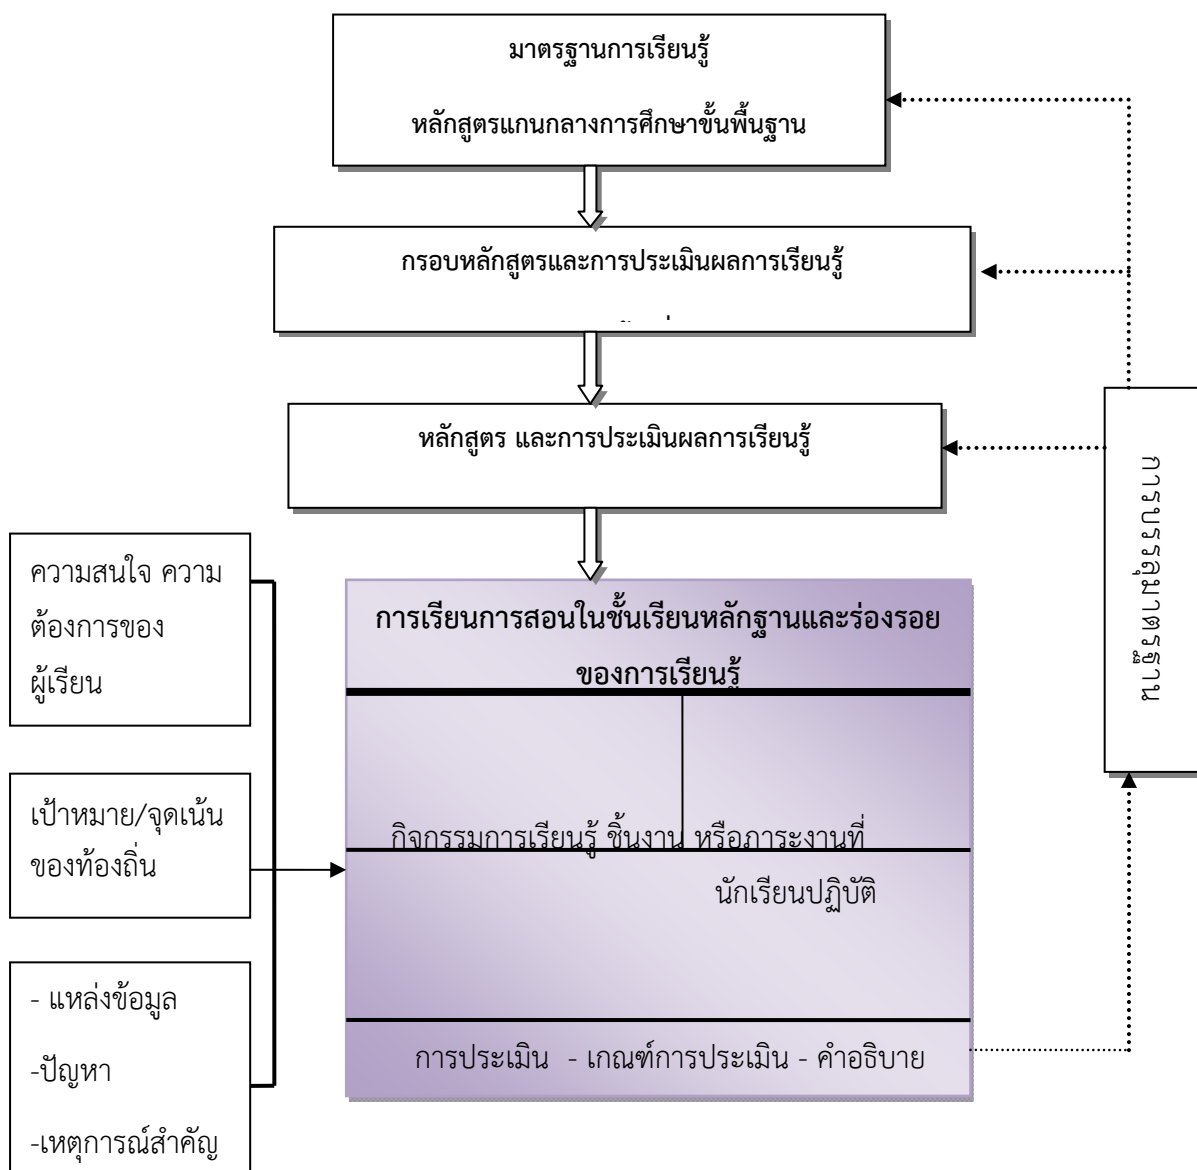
มาตรฐานการเรียนรู้

หลักสูตรแกนกลางการศึกษาขั้นพื้นฐาน

กรอบหลักสูตรและการประเมินผลการเรียนรู้

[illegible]

หลักสูตร และการประเมินผลการเรียนรู้

การบรรลุมาตรฐาน

ความสนใจ ความต้องการของผู้เรียน

เป้าหมาย/จุดเน้นของท้องถิ่น

- แหล่งข้อมูล

-ปัญหา

-เหตุการณ์สำคัญ

การเรียนการสอนในชั้นเรียนหลักฐานและร่องรอยของการเรียนรู้

กิจกรรมการเรียนรู้ ชิ้นงาน หรือภาระงานที่นักเรียนปฏิบัติ

การประเมิน - เกณฑ์การประเมิน - คำอธิบาย